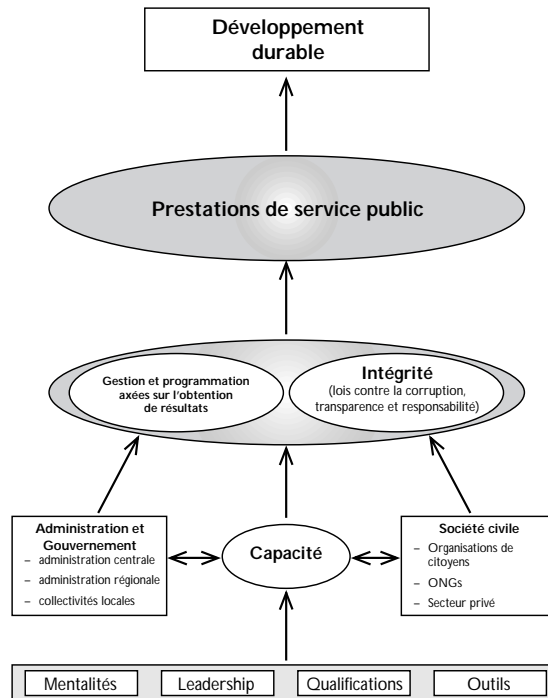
Développement durable

Prestations de service public

Gestion et programmation axées sur l'obtention de résultats

Intégrité
(lois contre la corruption, transparence et responsabilité)

Administration et Gouvernement
– administration centrale
– administration régionale
– collectivités locales

Capacité

Société civile
– Organisations de citoyens
– ONGs
– Secteur privé

Mentalités
Leadership
Qualifications
Outils